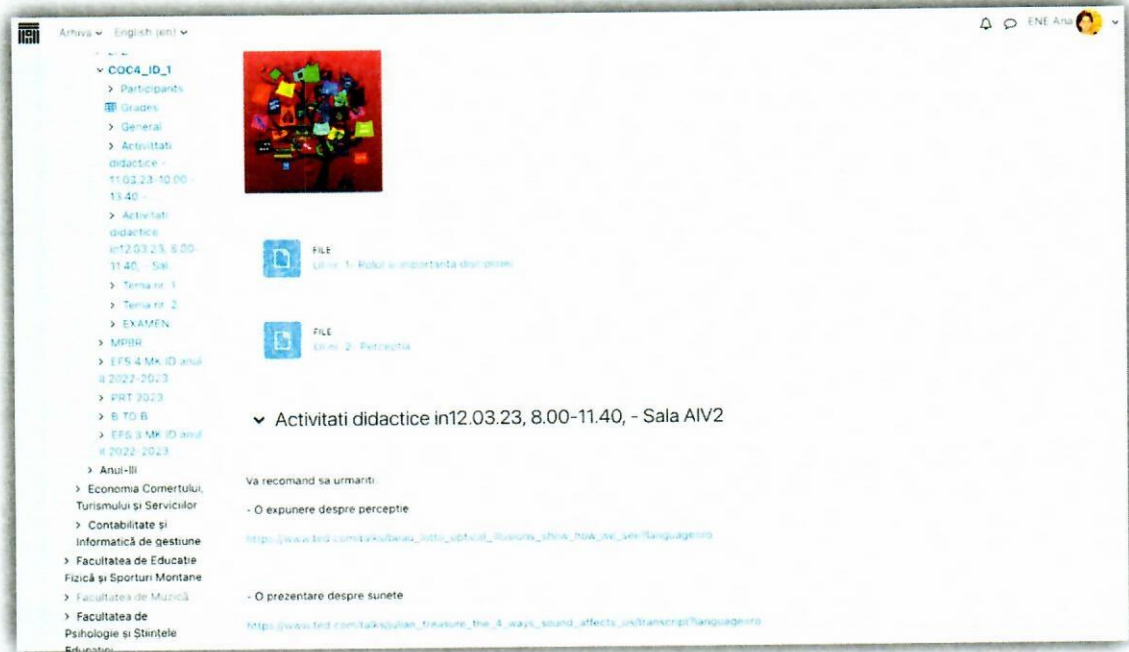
Arhiva English (en)

ENE Ana

COC4_ID_1
> Participants
Grades
> General
> Activitati didactice - 11.03.23, 10.00-13.40 -
> Activitati didactice in12.03.23, 8.00-11.40, - Sal
> Tema nr. 1
> Tema nr. 2
> EXAMEN
> MPBR
> EFS 4 MK ID anul II 2022-2023
> PRT 2023
> B TO B
> EFS 3 MK ID anul II 2022-2023
> Anul-III
> Economia Comertului, Turismului și Serviciilor
> Contabilitate și Informatică de gestiune
> Facultatea de Educatie Fizică și Sporturi Montane
> Facultatea de Muzică
> Facultatea de Psihologie și Stiintele Educatiei

FILE
Ui nr. 1- Rolul si importanta disciplinei

FILE
Ui nr. 2- Percepția

Activitati didactice in12.03.23, 8.00-11.40, - Sala AIV2

Va recomand sa urmariti:

- O expunere despre perceptie

https://www.ted.com/talks/beau_lotto_optical_illusions_show_how_we_see?language=ro

- O prezentare despre sunete

https://www.ted.com/talks/julian_treasure_the_4_ways_sound_affects_us/transcript?language=ro